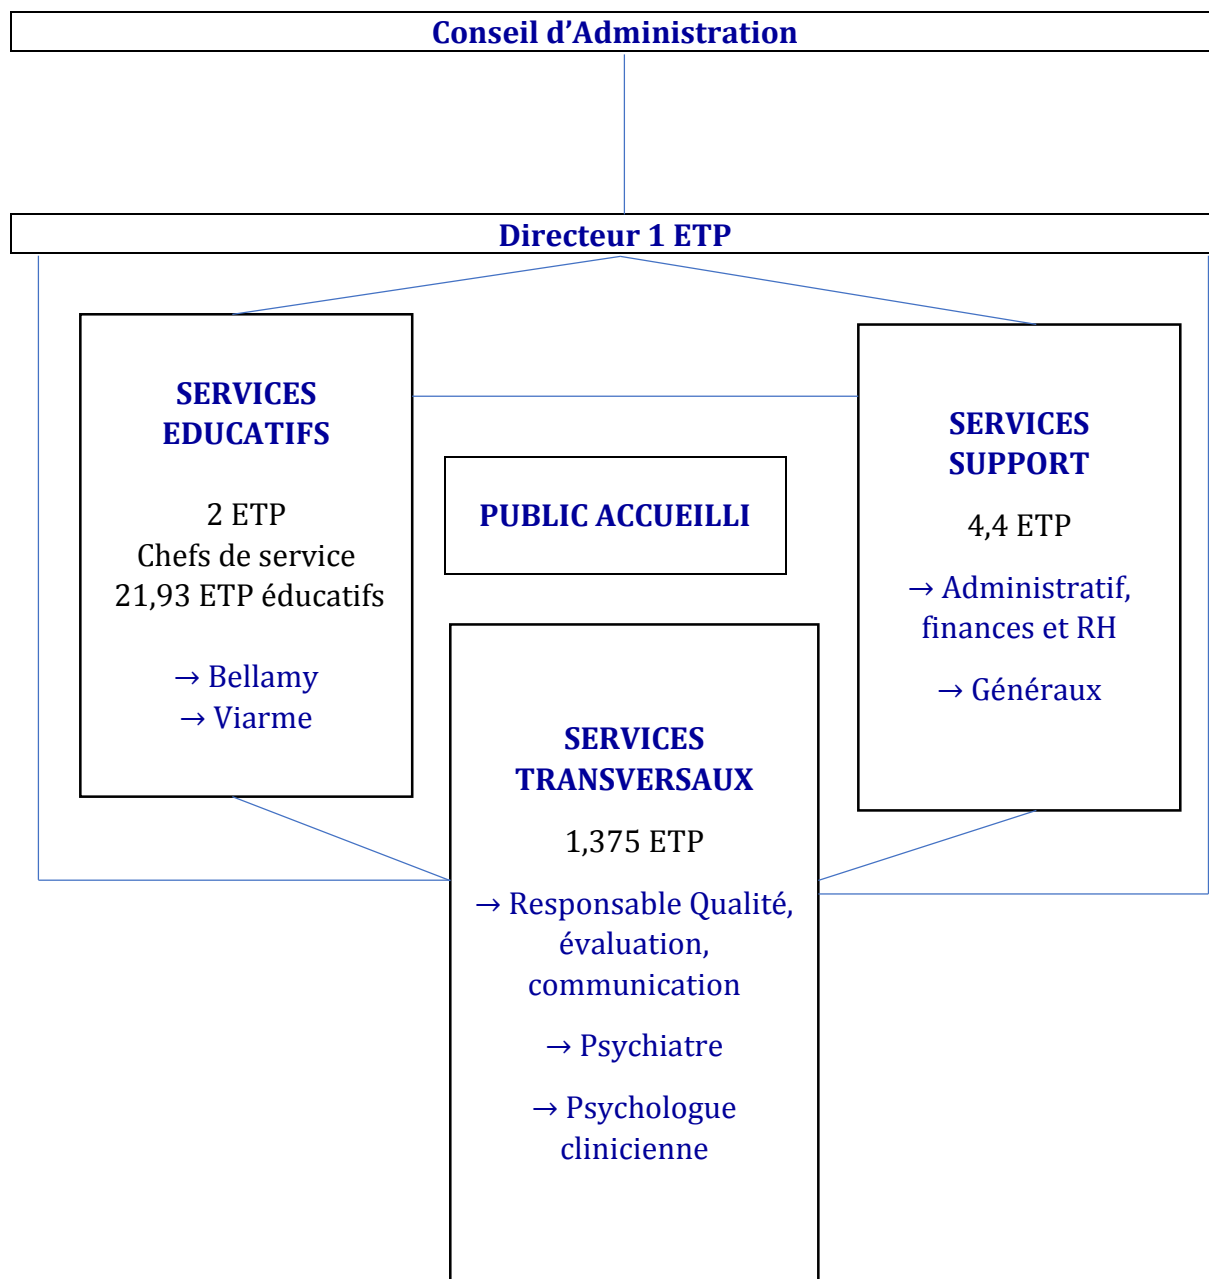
Conseil d’Administration

Directeur 1 ETP

SERVICES EDUCATIFS

2 ETP
Chefs de service
21,93 ETP éducatifs

→ Bellamy
→ Viarme

PUBLIC ACCUEILLI

SERVICES SUPPORT

4,4 ETP

→ Administratif, finances et RH

→ Généraux

SERVICES TRANSVERSAUX

1,375 ETP

→ Responsable Qualité, évaluation, communication

→ Psychiatre

→ Psychologue clinicienne